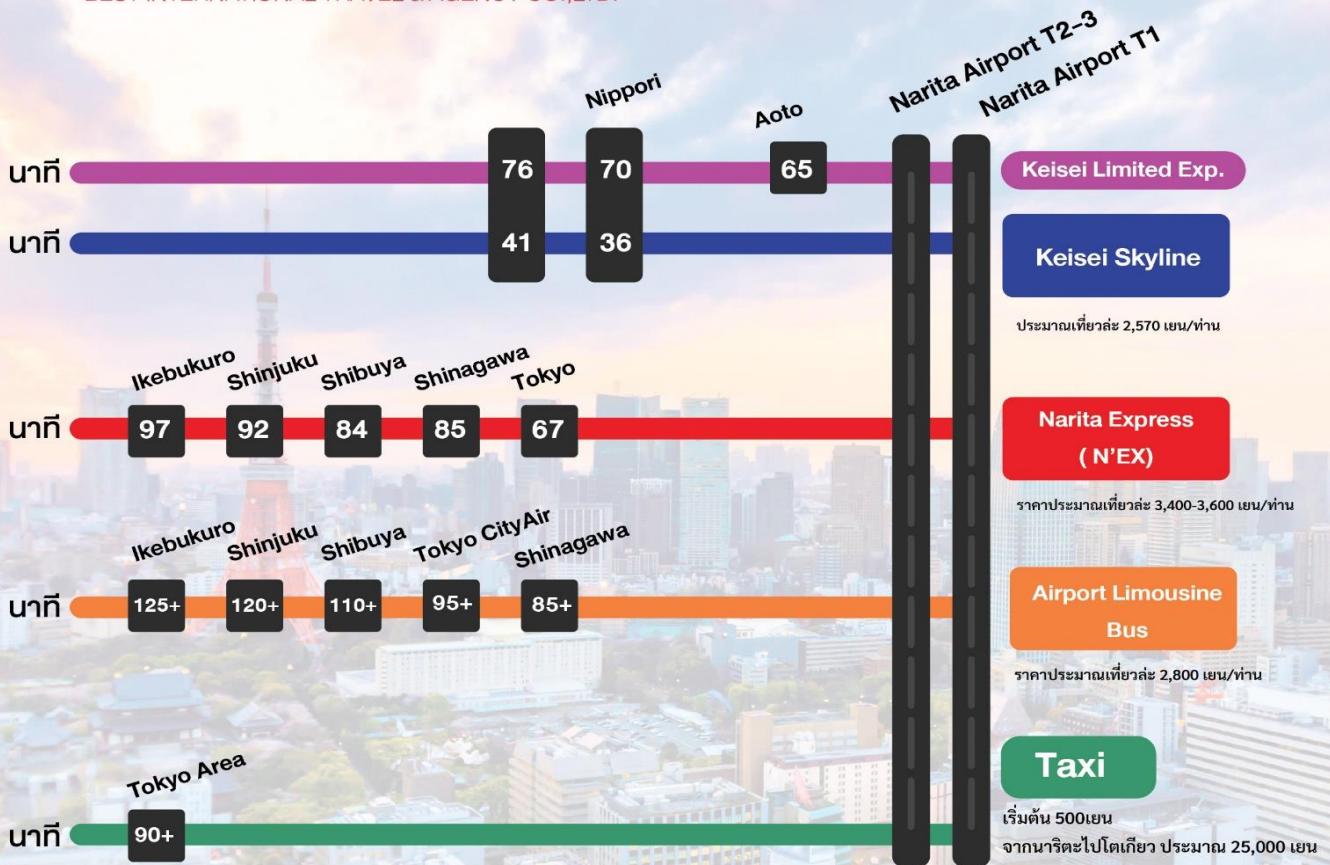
Narita Airport T2-3
Narita Airport T1

Nippori
Aoto

นาที 76 70 65 Keisei Limited Exp.

นาที 41 36 Keisei Skyline

ประมาณเที่ยวล่ะ 2,570 เยน/ท่าน

Ikebukuro Shinjuku Shibuya Shinagawa Tokyo

นาที 97 92 84 85 67 Narita Express ( N'EX)

ราคาประมาณเที่ยวล่ะ 3,400-3,600 เยน/ท่าน

Ikebukuro Shinjuku Shibuya Tokyo CityAir Shinagawa

นาที 125+ 120+ 110+ 95+ 85+ Airport Limousine Bus

ราคาประมาณเที่ยวล่ะ 2,800 เยน/ท่าน

Tokyo Area

Taxi

นาที 90+

เริ่มต้น 500เยน
จากนาริตะไปโตเกียว ประมาณ 25,000 เยน